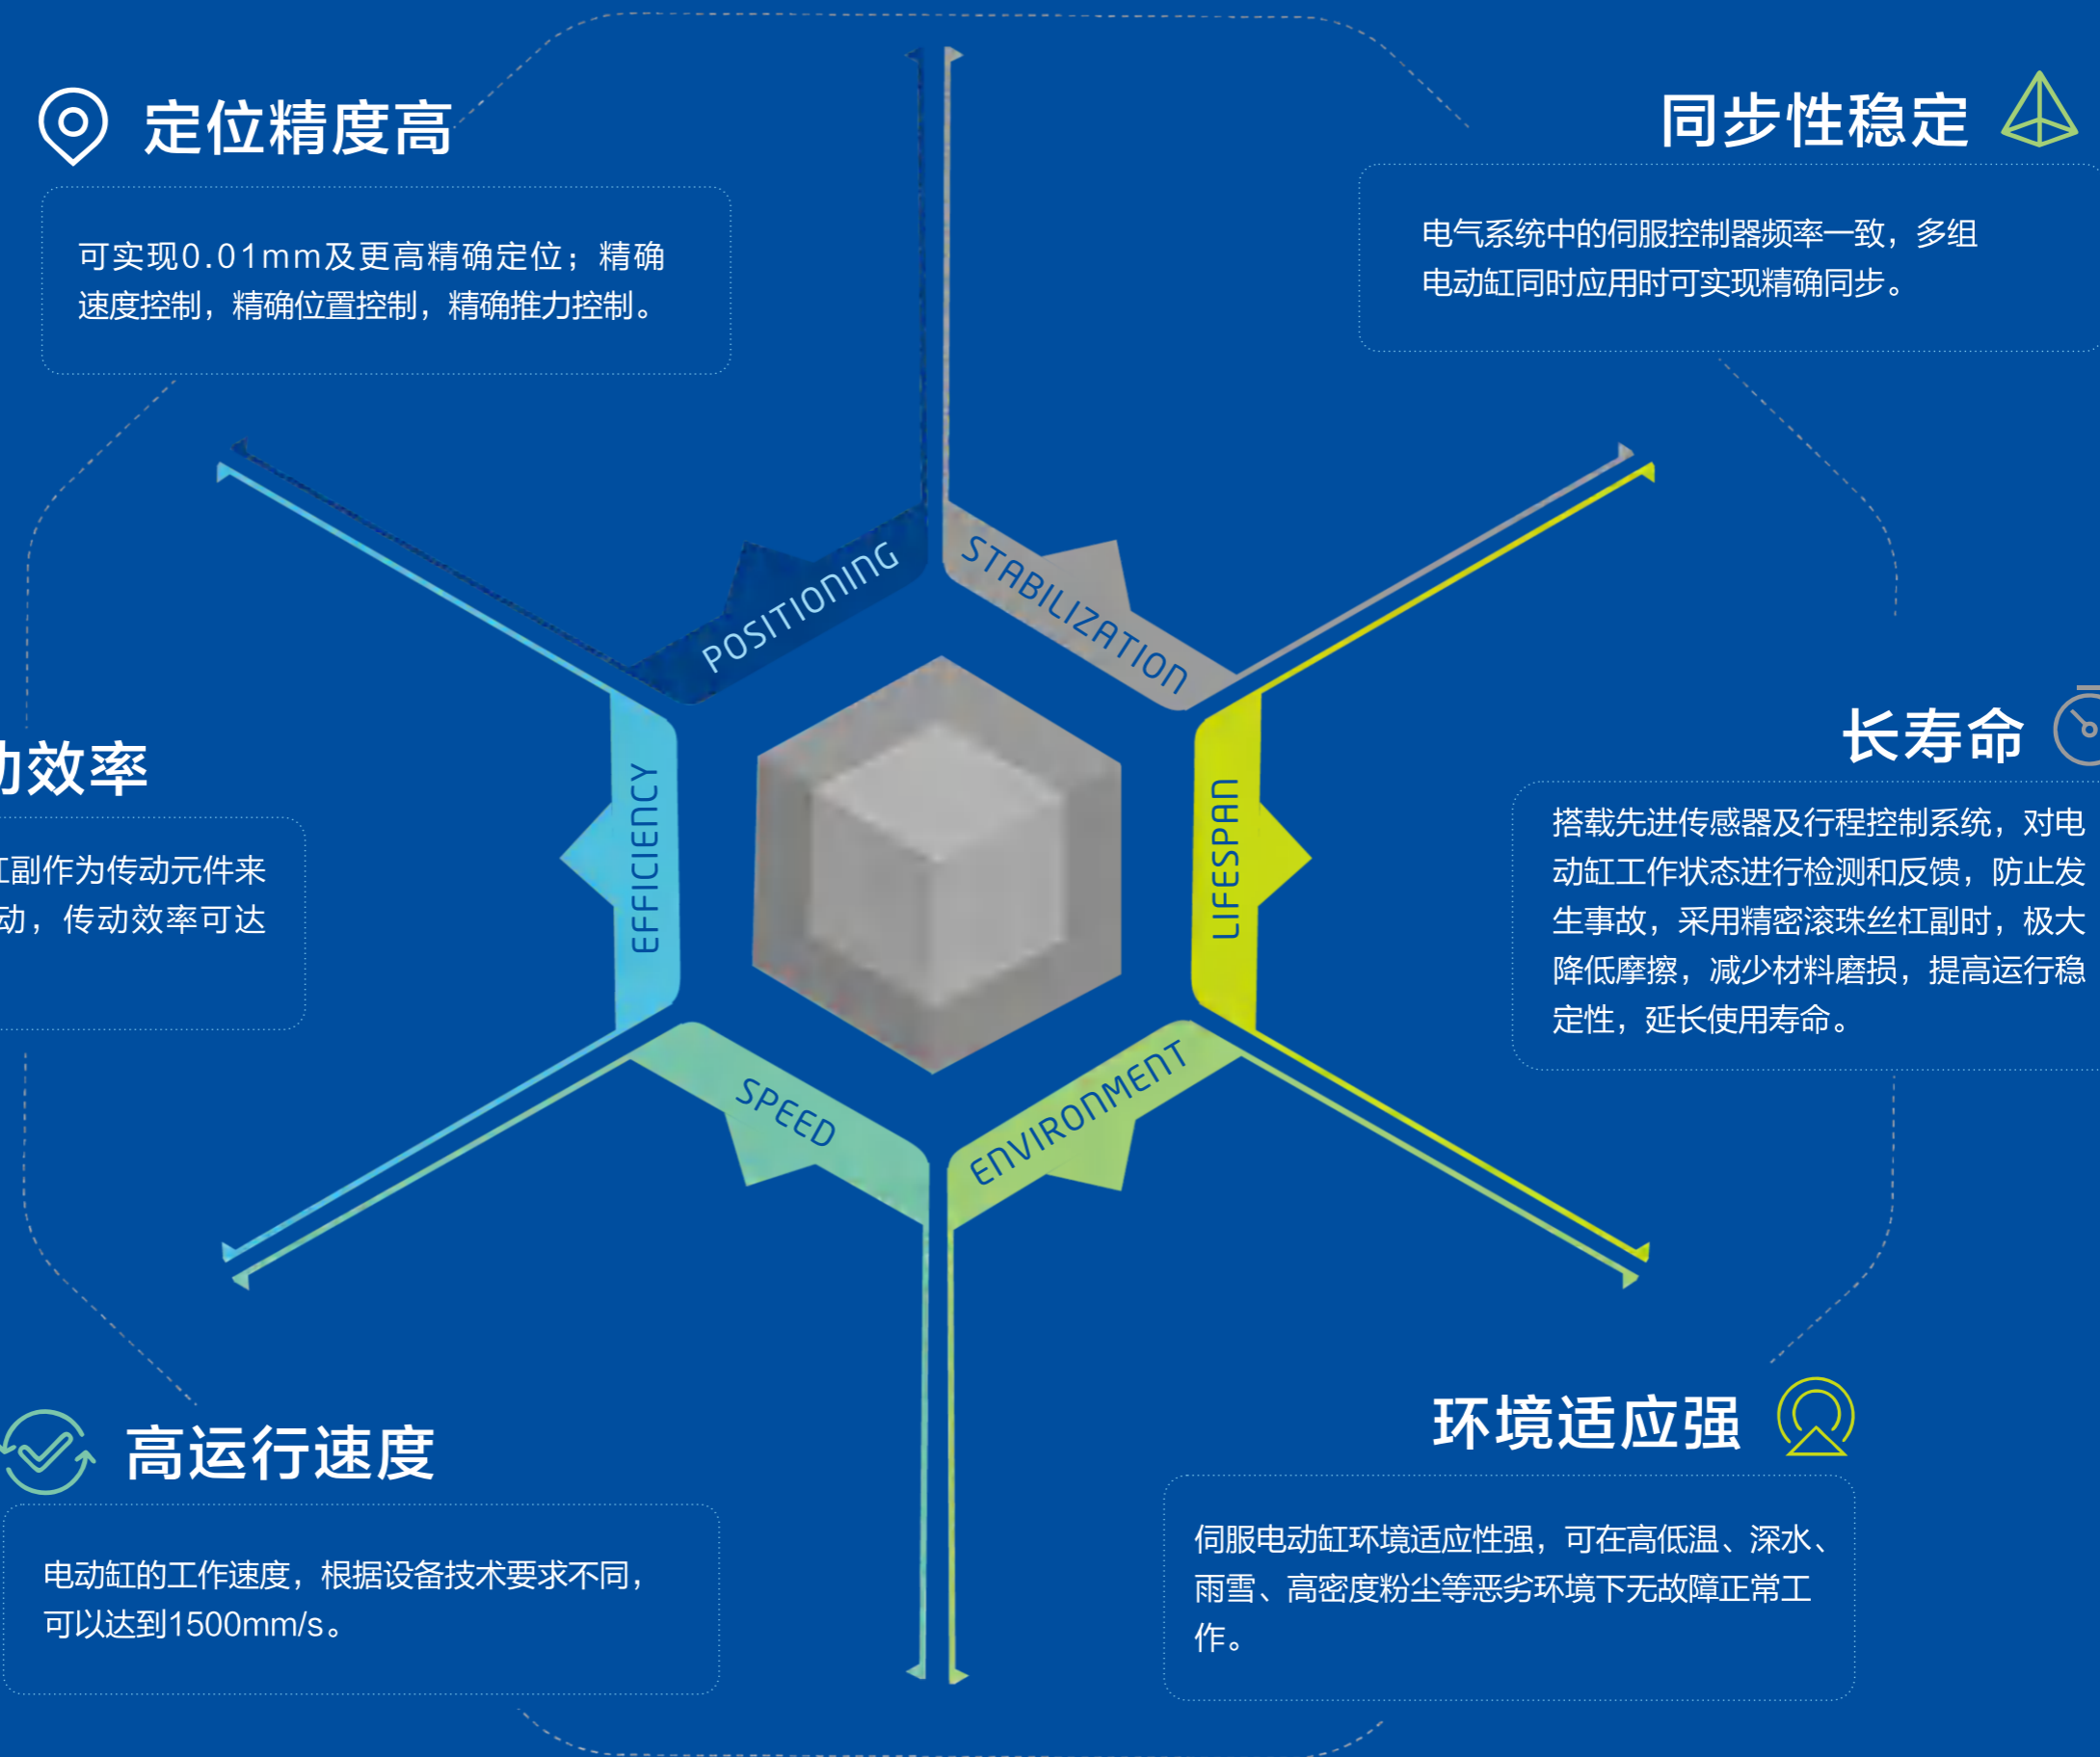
定位精度高

可实现0.01mm及更高精确定位；精确速度控制，精确位置控制，精确推力控制。

同步性稳定

电气系统中的伺服控制器频率一致，多组电动缸同时应用时可实现精确同步。

POSITIONING

STABILIZATION

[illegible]动效率

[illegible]杠副作为传动元件来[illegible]动，传动效率可达

EFFICIENCY

LIFESPAN

长寿命

搭载先进传感器及行程控制系统，对电动缸工作状态进行检测和反馈，防止发生事故，采用精密滚珠丝杠副时，极大降低摩擦，减少材料磨损，提高运行稳定性，延长使用寿命。

SPEED

ENVIRONMENT

高运行速度

电动缸的工作速度，根据设备技术要求不同，可以达到1500mm/s。

环境适应强

伺服电动缸环境适应性强，可在高低温、深水、雨雪、高密度粉尘等恶劣环境下无故障正常工作。